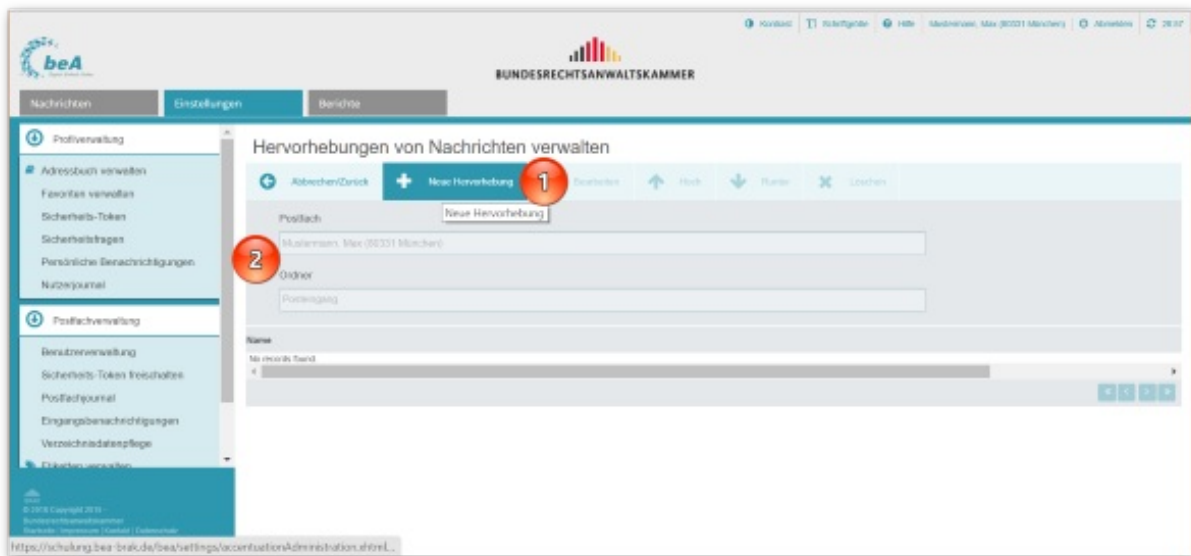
Kontrast | Schriftgröße | Hilfe | Mustermann, Max (80331 München) | Abmelden | 28:37

beA

BUNDESRECHTSANWALTSKAMMER

Nachrichten | Einstellungen | Berichte

Profilverwaltung

Adressbuch verwalten
Favoriten verwalten
Sicherheits-Token
Sicherheitsfragen
Persönliche Benachrichtigungen
Nutzerjournal

Postfachverwaltung

Benutzerverwaltung
Sicherheits-Token freischalten
Postfachjournal
Eingangsbenachrichtigungen
Verzeichnisdatenpflege
Etiketten verwalten

© 2018 Copyright 2018 - Bundesrechtsanwaltskammer
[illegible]

Hervorhebungen von Nachrichten verwalten

Abbrechen/Zurück | Neue Hervorhebung | 1 | Bearbeiten | Hoch | Runter | Löschen

Neue Hervorhebung

Postfach

Mustermann, Max (80331 München)

2

Ordner

Posteingang

Name

No records found.

https://schulung.bea-brak.de/bea/settings/accentuationAdministration.xhtml...